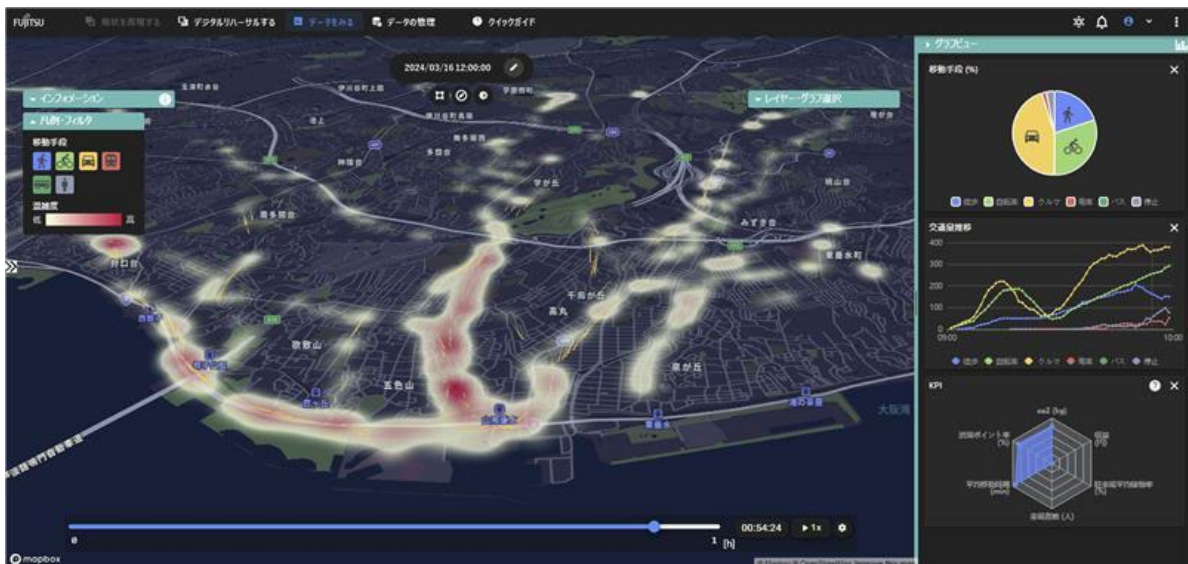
FUJITSU
現状を再現する
デジタルリハーサルする
データをみる
データの整理
クイックガイド

2024/03/16 12:00:00

インフォメーション
凡例・フィルタ
移動手段
混雑度
低
高

レイヤー・グラフ選択

千鳥が台
高丸
五色山
須磨
東垂水
みずき台
多聞台
学が丘
泉が丘
大阪湾
舞子
塩屋
垂水

0
1 [h]
00:54:24
▶ 1x

mapbox

グラフビュー
移動手段 (%)
徒歩
自転車
クルマ
電車
バス
停止

交通量推移
400
300
200
100
0
09:00
10:00
徒歩
自転車
クルマ
電車
バス
停止

KPI
co2 (kg)
収益 (円)
駐車場平均稼働率 (%)
来場者数 (人)
平均移動時間 (min)
回遊ポイント率 (%)